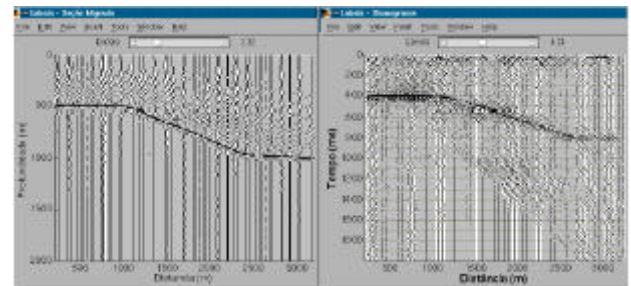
Labels - Seção Migrada
File Edit View Pick Tools Window Help
Escala 2.32
Profundidade (m)
500
1000
1500
2000
500 1000 1500 2000 2500 3000
Distância (m)

Labels - Sismograma
File Edit View Pick Tools Window Help
Escala 4.13
Tempo (ms)
0
200
400
600
800
1000
1200
1400
1600
500 1000 1500 2000 2500 3000
Distância (m)